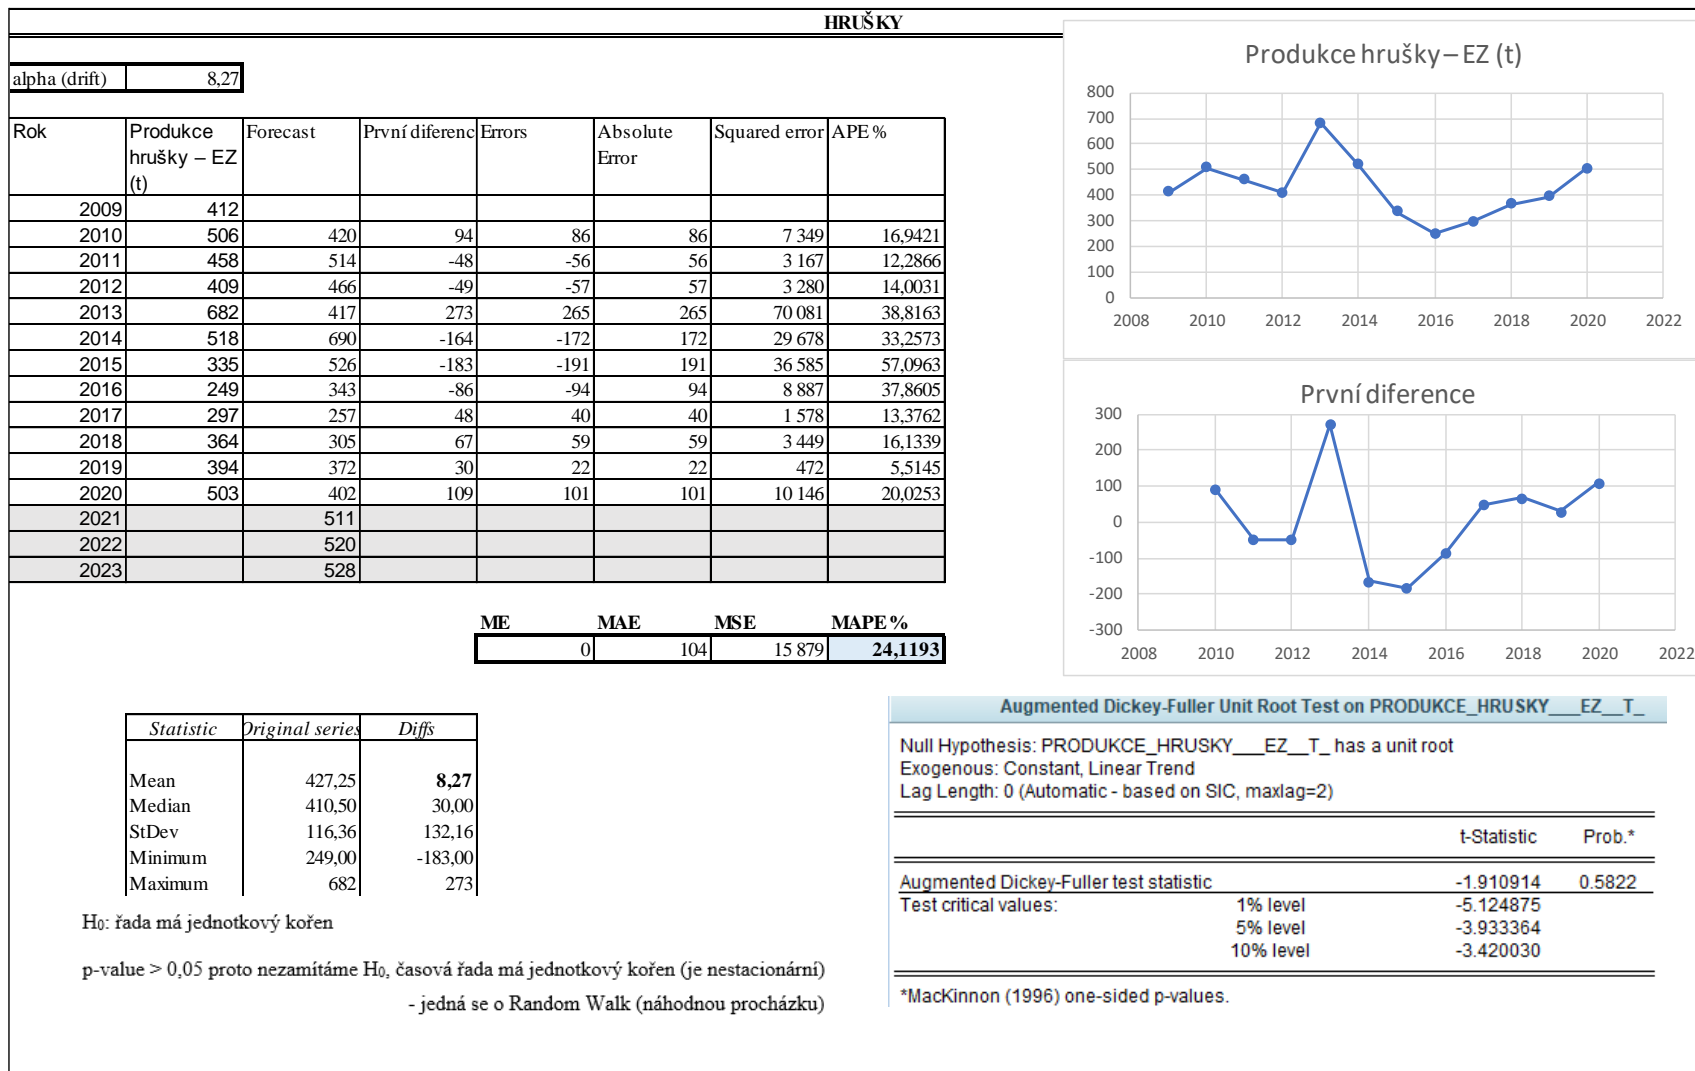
HRUŠKY

| alpha (drift) | 8,27 |
|---|---|

| Rok | Produkce hrušky – EZ (t) | Forecast | První diferenc | Errors | Absolute Error | Squared error | APE % |
|---|---|---|---|---|---|---|---|
| 2009 | 412 | | | | | | |
| 2010 | 506 | 420 | 94 | 86 | 86 | 7 349 | 16,9421 |
| 2011 | 458 | 514 | -48 | -56 | 56 | 3 167 | 12,2866 |
| 2012 | 409 | 466 | -49 | -57 | 57 | 3 280 | 14,0031 |
| 2013 | 682 | 417 | 273 | 265 | 265 | 70 081 | 38,8163 |
| 2014 | 518 | 690 | -164 | -172 | 172 | 29 678 | 33,2573 |
| 2015 | 335 | 526 | -183 | -191 | 191 | 36 585 | 57,0963 |
| 2016 | 249 | 343 | -86 | -94 | 94 | 8 887 | 37,8605 |
| 2017 | 297 | 257 | 48 | 40 | 40 | 1 578 | 13,3762 |
| 2018 | 364 | 305 | 67 | 59 | 59 | 3 449 | 16,1339 |
| 2019 | 394 | 372 | 30 | 22 | 22 | 472 | 5,5145 |
| 2020 | 503 | 402 | 109 | 101 | 101 | 10 146 | 20,0253 |
| 2021 | | 511 | | | | | |
| 2022 | | 520 | | | | | |
| 2023 | | 528 | | | | | |

| ME | MAE | MSE | MAPE % |
|---|---|---|---|
| 0 | 104 | 15 879 | 24,1193 |

Produkce hrušky – EZ (t)
800 700 600 500 400 300 200 100 0
2008 2010 2012 2014 2016 2018 2020 2022

První diference
300 200 100 0 -100 -200 -300
2008 2010 2012 2014 2016 2018 2020 2022

| Statistic | Original series | Diffs |
|---|---|---|
| Mean | 427,25 | 8,27 |
| Median | 410,50 | 30,00 |
| StDev | 116,36 | 132,16 |
| Minimum | 249,00 | -183,00 |
| Maximum | 682 | 273 |

H0: řada má jednotkový kořen

p-value > 0,05 proto nezamítáme H0, časová řada má jednotkový kořen (je nestacionární) - jedná se o Random Walk (náhodnou procházku)

Augmented Dickey-Fuller Unit Root Test on PRODUKCE_HRUSKY___EZ__T_

Null Hypothesis: PRODUKCE_HRUSKY___EZ__T_ has a unit root
Exogenous: Constant, Linear Trend
Lag Length: 0 (Automatic - based on SIC, maxlag=2)

| | | t-Statistic | Prob.* |
|---|---|---|---|
| Augmented Dickey-Fuller test statistic | | -1.910914 | 0.5822 |
| Test critical values: | 1% level | -5.124875 | |
| | 5% level | -3.933364 | |
| | 10% level | -3.420030 | |

*MacKinnon (1996) one-sided p-values.